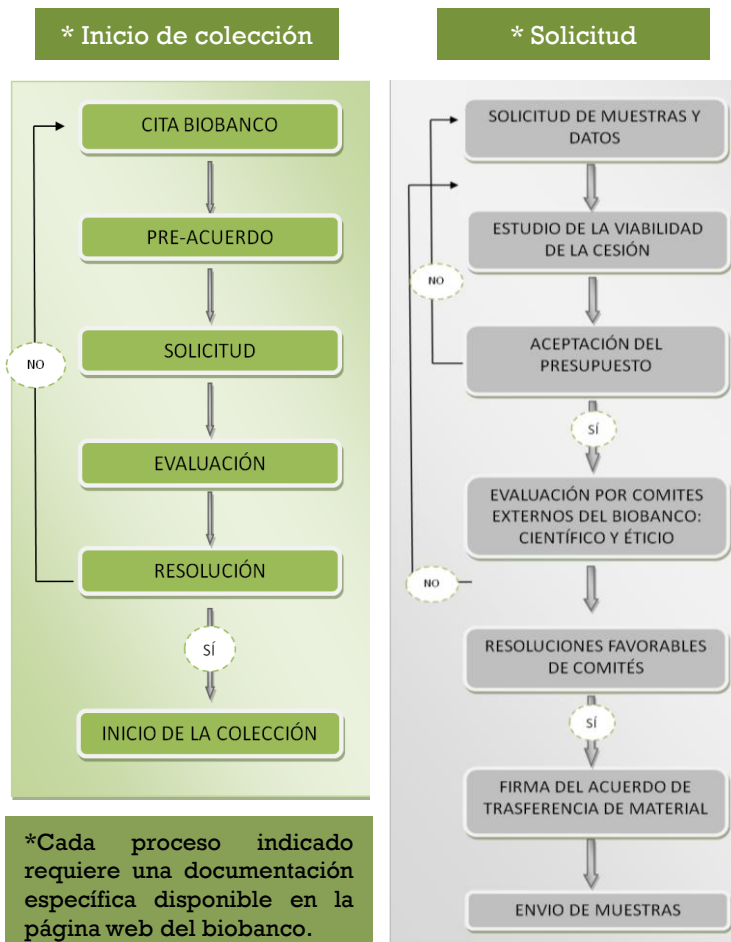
* Inicio de colección

CITA BIOBANCO

PRE-ACUERDO

SOLICITUD

EVALUACIÓN

RESOLUCIÓN

NO

SÍ

INICIO DE LA COLECCIÓN

*Cada proceso indicado requiere una documentación específica disponible en la página web del biobanco.

* Solicitud

SOLICITUD DE MUESTRAS Y DATOS

ESTUDIO DE LA VIABILIDAD DE LA CESIÓN

NO

ACEPTACIÓN DEL PRESUPUESTO

SÍ

EVALUACIÓN POR COMITES EXTERNOS DEL BIOBANCO: CIENTÍFICO Y ÉTICIO

NO

RESOLUCIONES FAVORABLES DE COMITÉS

SÍ

FIRMA DEL ACUERDO DE TRASFERENCIA DE MATERIAL

ENVIO DE MUESTRAS